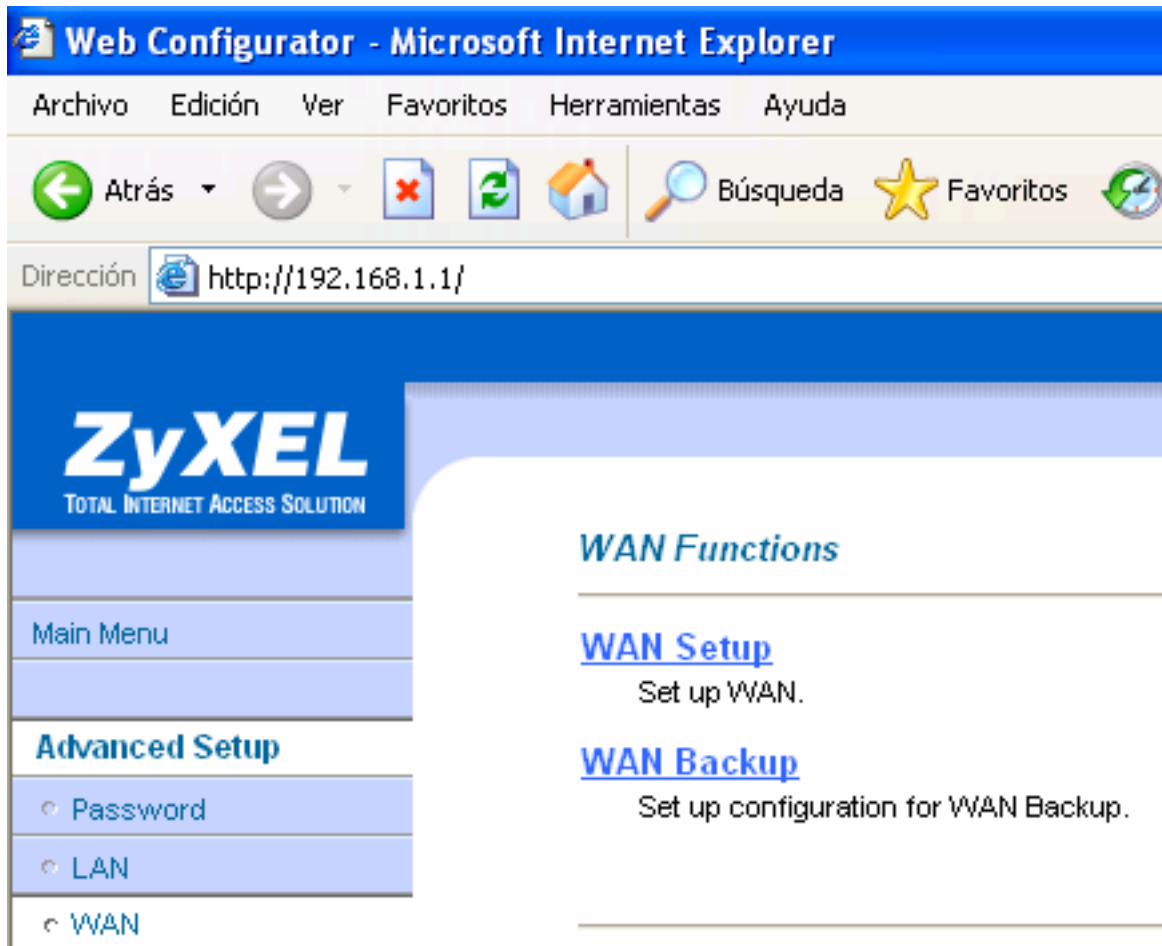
Web Configurator - Microsoft Internet Explorer

Archivo Edición Ver Favoritos Herramientas Ayuda

Atrás Búsqueda Favoritos

Dirección http://192.168.1.1/

ZyXEL
TOTAL INTERNET ACCESS SOLUTION

Main Menu

Advanced Setup

Password

LAN

WAN

WAN Functions

WAN Setup
Set up WAN.

WAN Backup
Set up configuration for WAN Backup.